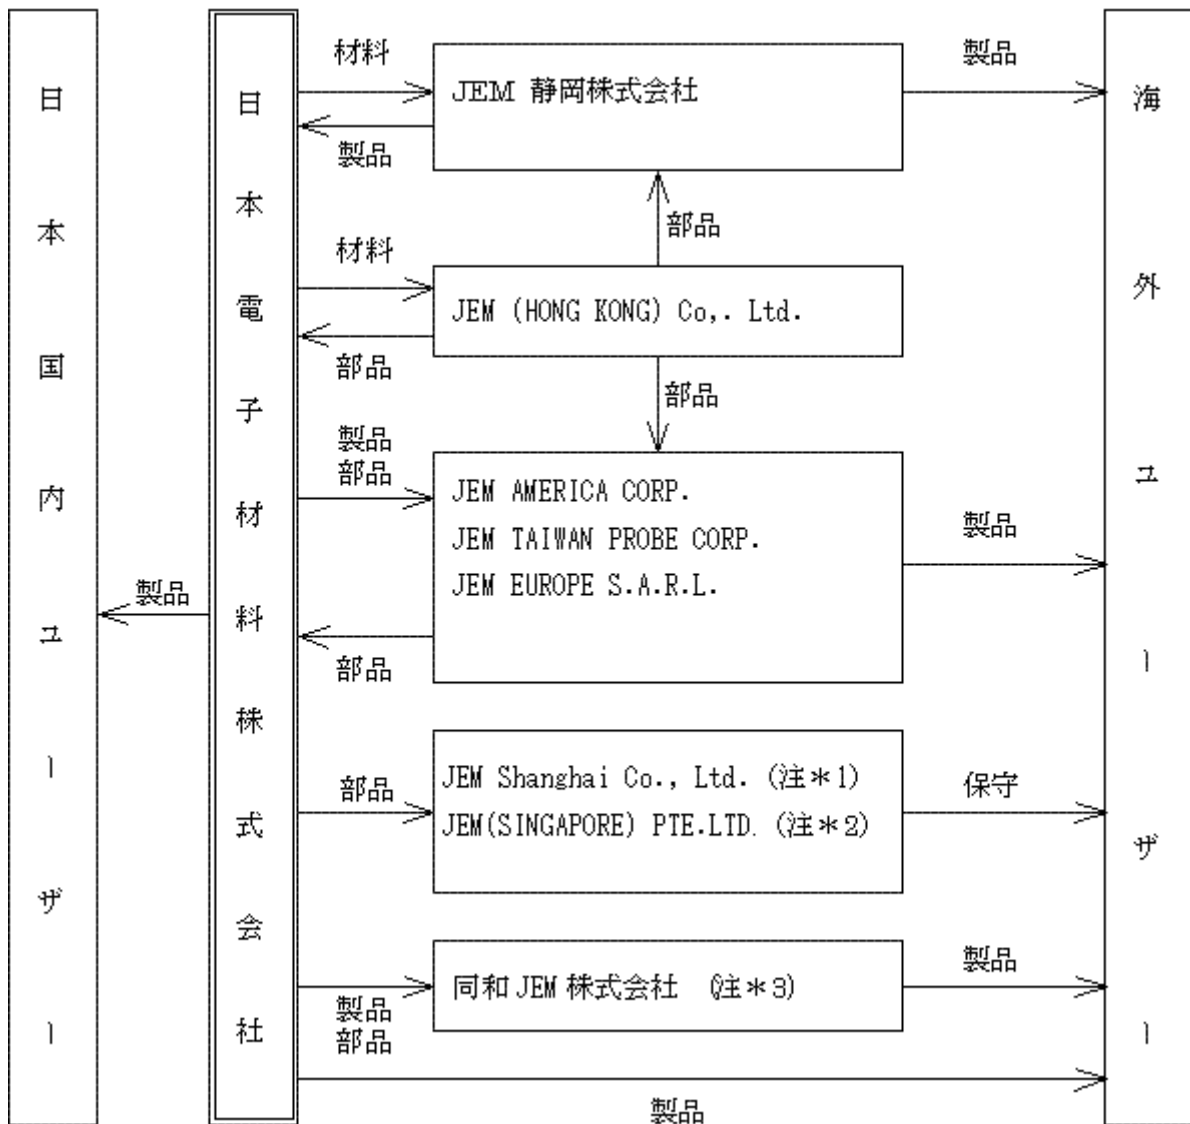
日本国内ユーザー

日本電子材料株式会社

材料

JEM 静岡株式会社

製品

製品

部品

材料

JEM (HONG KONG) Co,. Ltd.

部品

部品

製品
部品

JEM AMERICA CORP.
JEM TAIWAN PROBE CORP.
JEM EUROPE S.A.R.L.

製品

製品

部品

部品

JEM Shanghai Co., Ltd. (注＊1)
JEM(SINGAPORE) PTE.LTD. (注＊2)

保守

同和 JEM 株式会社 (注＊3)

製品

製品
部品

製品

海外ユーザー